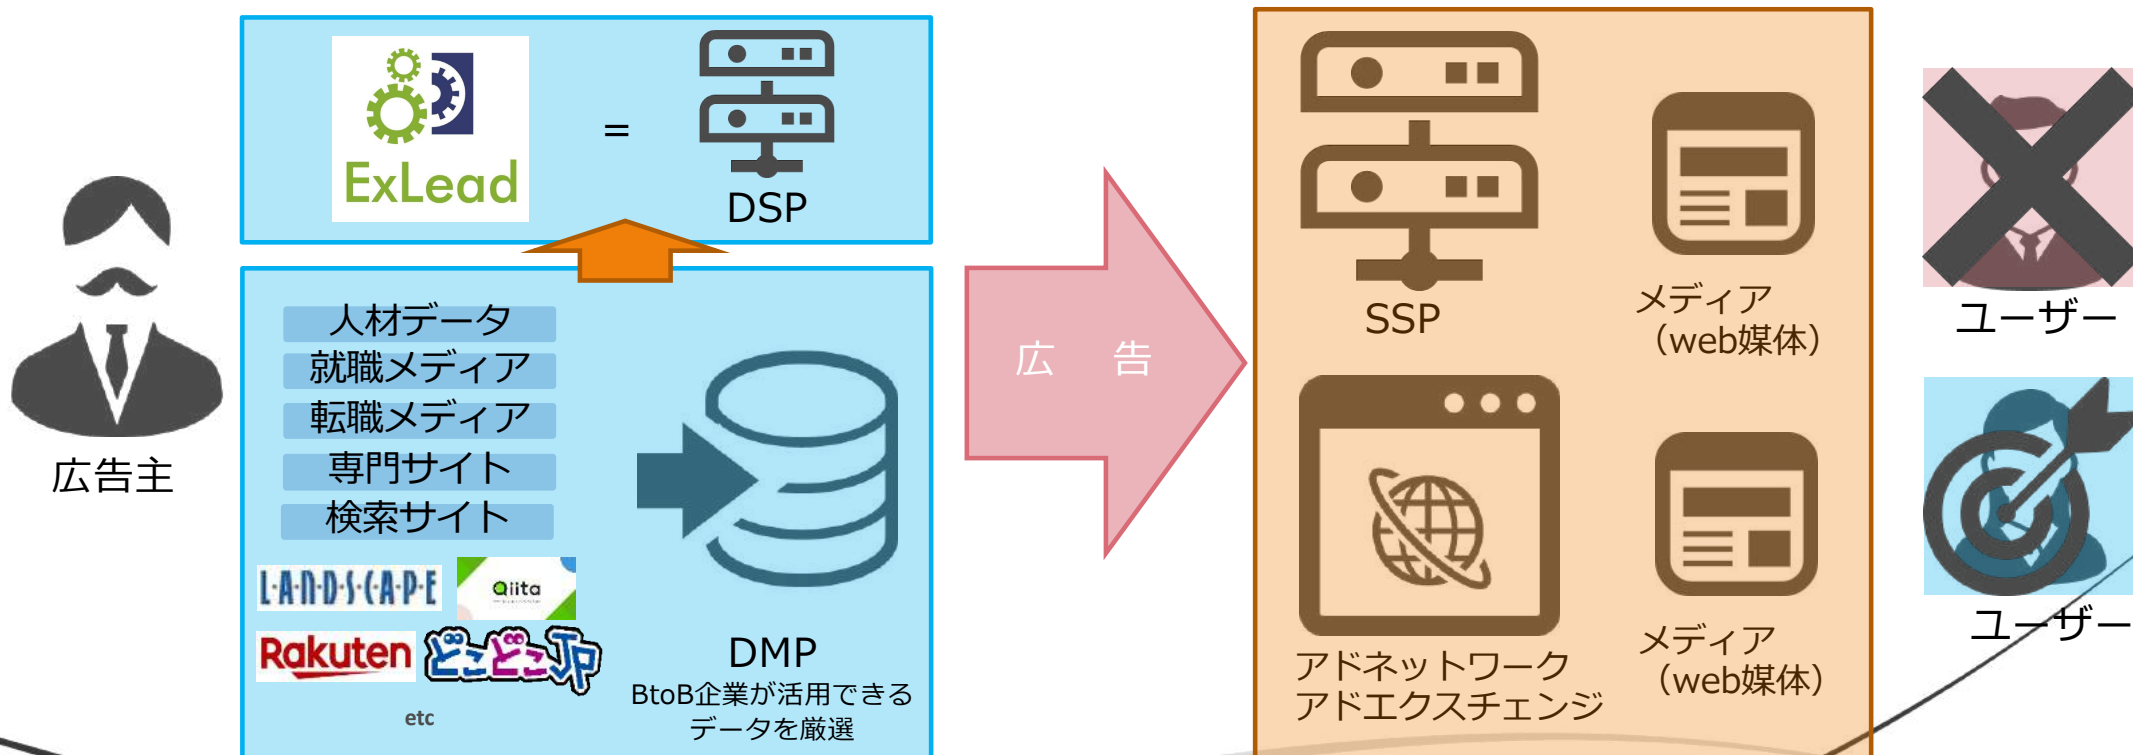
ExLead

=

DSP

広告主

人材データ
就職メディア
転職メディア
専門サイト
検索サイト

LANDSCAPE
Qiita
Rakuten
どこどこJP

etc

DMP
BtoB企業が活用できるデータを厳選

広　告

SSP

メディア
（web媒体）

アドネットワーク
アドエクスチェンジ

メディア
（web媒体）

ユーザー

ユーザー